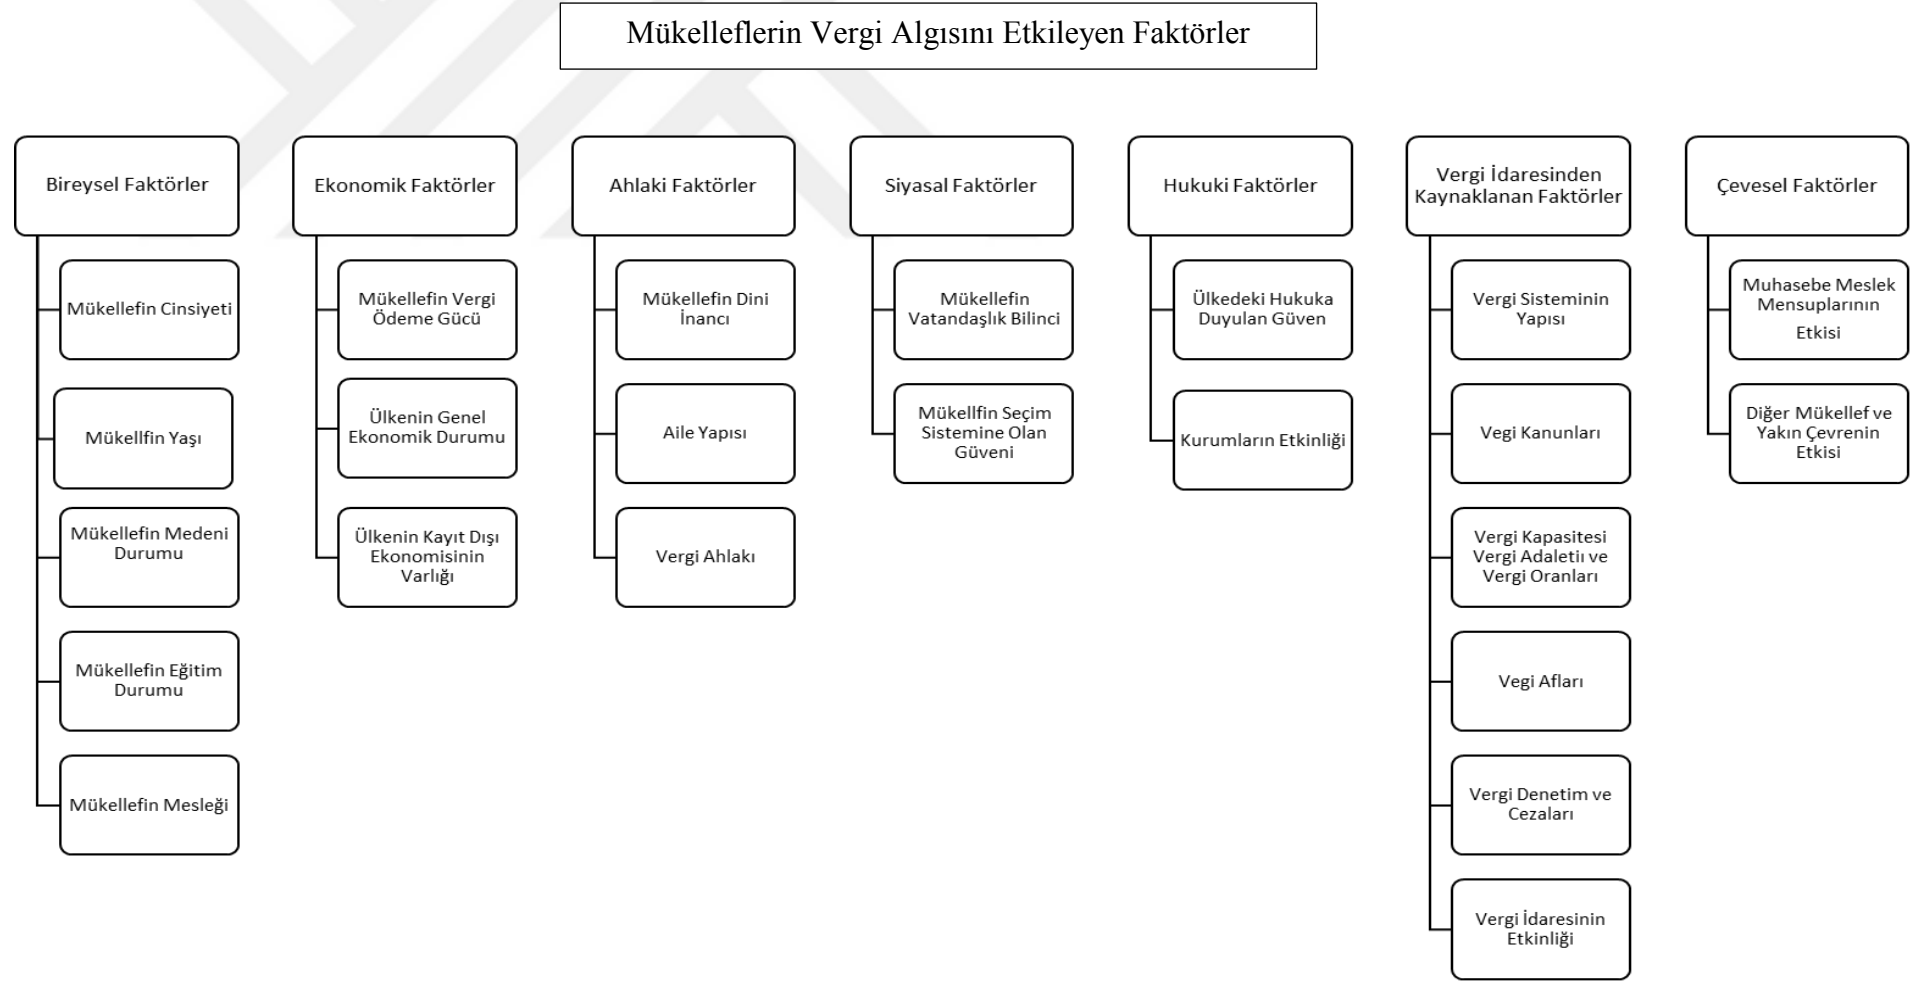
Mükelleflerin Vergi Algısını Etkileyen Faktörler

Bireysel Faktörler

Mükellefin Cinsiyeti

Mükellfin Yaşı

Mükellefin Medeni Durumu

Mükellefin Eğitim Durumu

Mükellefin Mesleği

Ekonomik Faktörler

Mükellefin Vergi Ödeme Gücü

Ülkenin Genel Ekonomik Durumu

Ülkenin Kayıt Dışı Ekonomisinin Varlığı

Ahlaki Faktörler

Mükellefin Dini İnancı

Aile Yapısı

Vergi Ahlakı

Siyasal Faktörler

Mükellefin Vatandaşlık Bilinci

Mükellfin Seçim Sistemine Olan Güveni

Hukuki Faktörler

Ülkedeki Hukuka Duyulan Güven

Kurumların Etkinliği

Vergi İdaresinden Kaynaklanan Faktörler

Vergi Sisteminin Yapısı

Vegi Kanunları

Vergi Kapasitesi Vergi Adaletıı ve Vergi Oranları

Vegi Afları

Vergi Denetim ve Cezaları

Vergi İdaresinin Etkinliği

Çevesel Faktörler

Muhasebe Meslek Mensuplarının Etkisi

Diğer Mükellef ve Yakın Çevrenin Etkisi